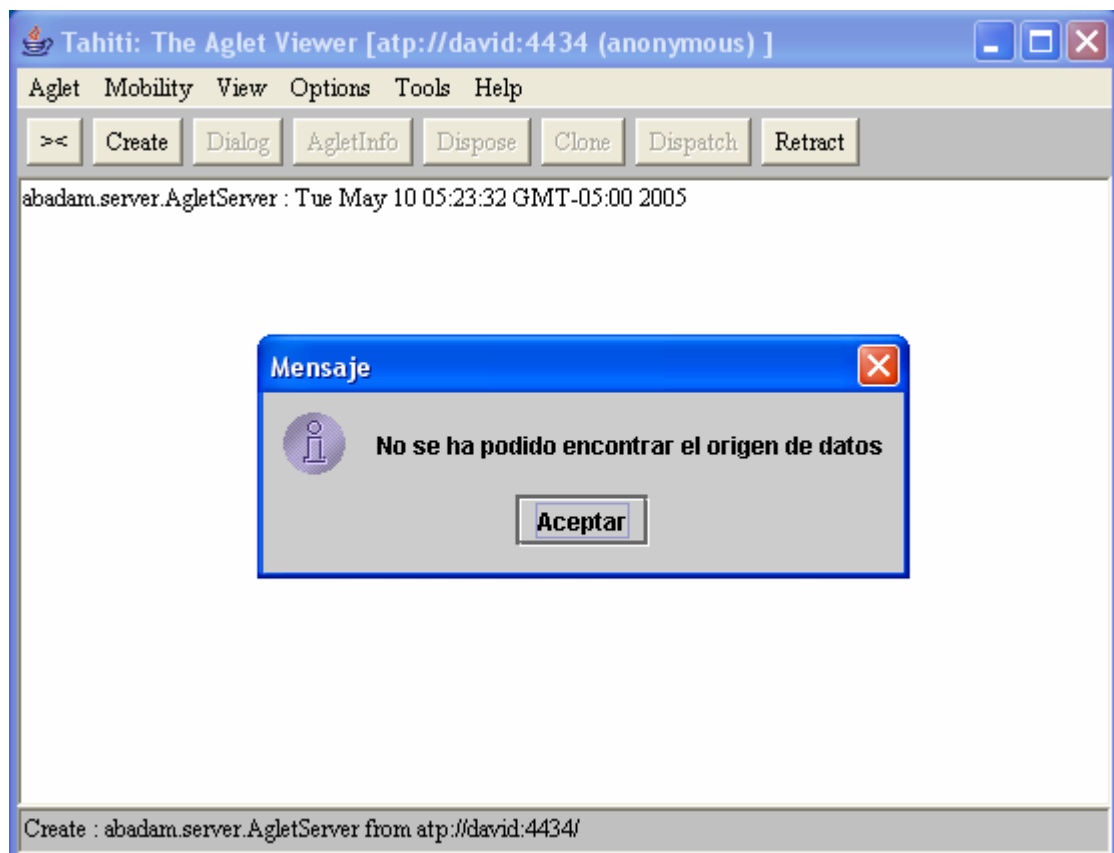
Tahiti: The Aglet Viewer [atp://david:4434 (anonymous) ]

Aglet Mobility View Options Tools Help

>< Create Dialog AgletInfo Dispose Clone Dispatch Retract

abadam.server.AgletServer : Tue May 10 05:23:32 GMT-05:00 2005

Mensaje

No se ha podido encontrar el origen de datos

Aceptar

Create : abadam.server.AgletServer from atp://david:4434/